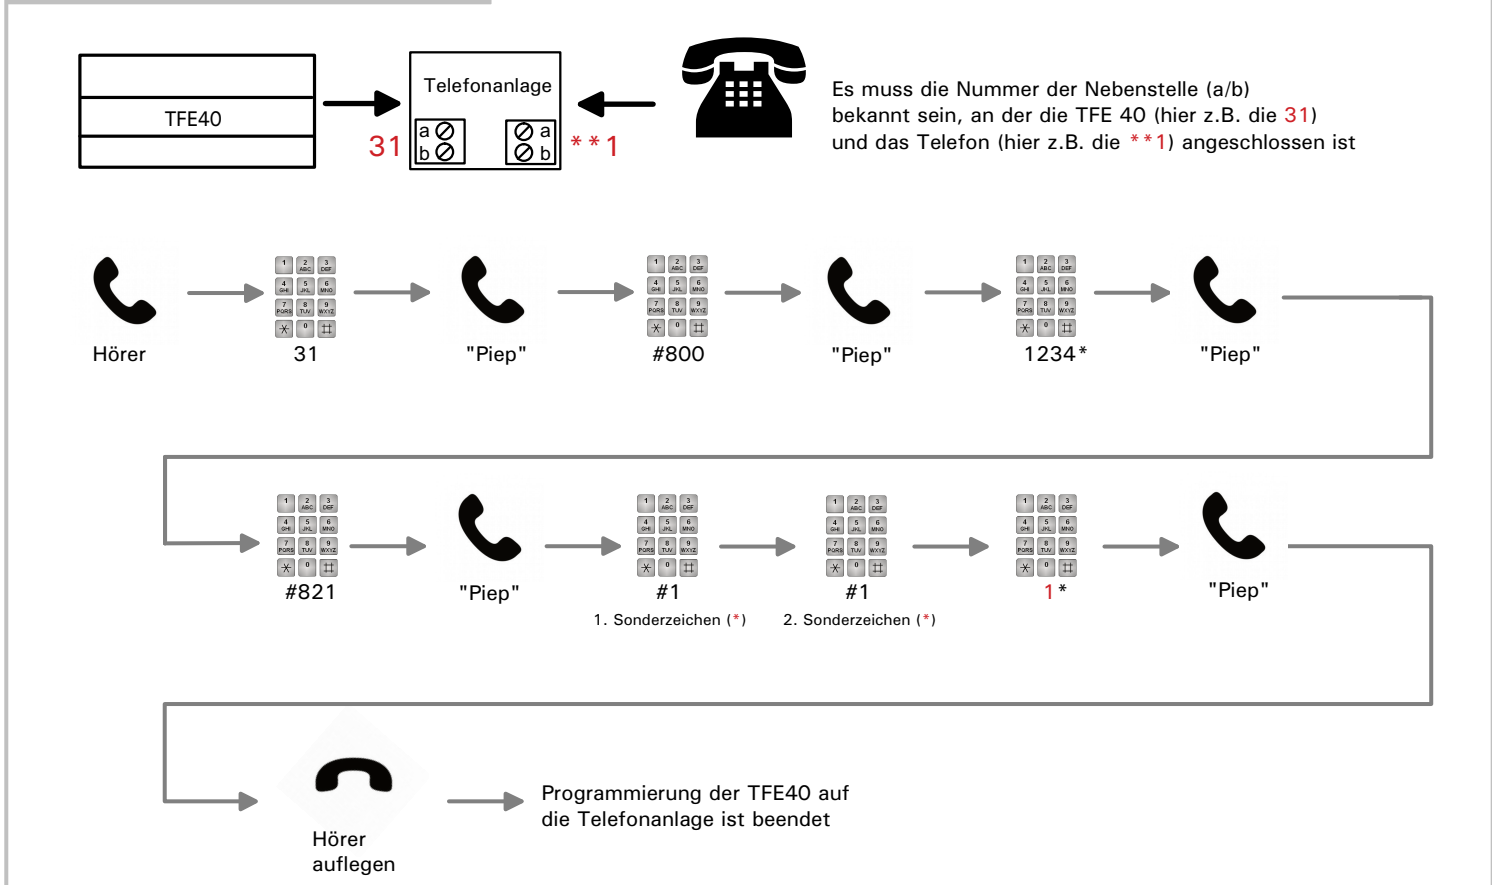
TFE40

Telefonanlage

31 a b

a b **1

Es muss die Nummer der Nebenstelle (a/b) bekannt sein, an der die TFE 40 (hier z.B. die 31) und das Telefon (hier z.B. die **1) angeschlossen ist

Hörer

31

"Piep"

#800

"Piep"

1234*

"Piep"

#821

"Piep"

#1
1. Sonderzeichen (*)

#1
2. Sonderzeichen (*)

1*

"Piep"

Hörer auflegen

Programmierung der TFE40 auf die Telefonanlage ist beendet